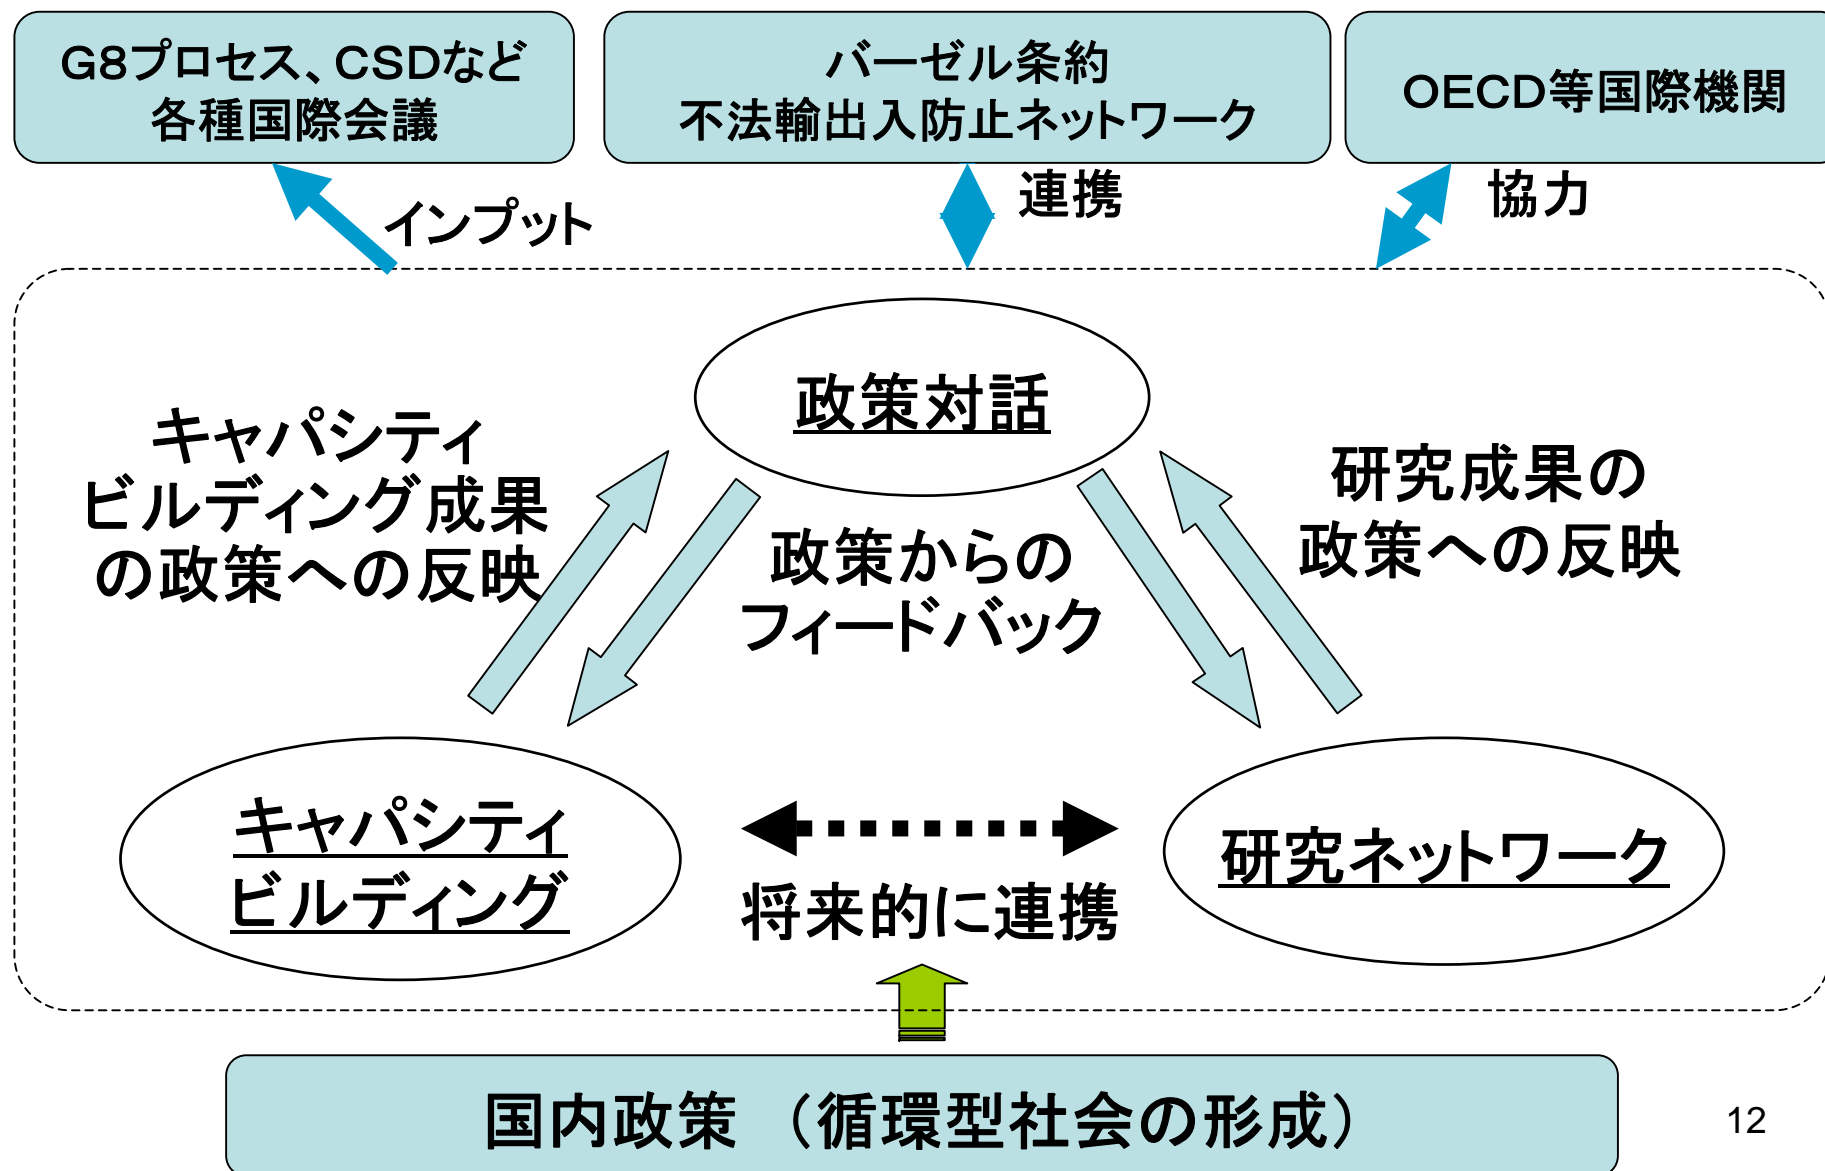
G8プロセス、CSDなど
各種国際会議

バーゼル条約
不法輸出入防止ネットワーク

OECD等国際機関

インプット

連携

協力

政策対話

キャパシティ
ビルディング成果
の政策への反映

研究成果の
政策への反映

政策からの
フィードバック

キャパシティ
ビルディング

研究ネットワーク

将来的に連携

国内政策（循環型社会の形成）

12